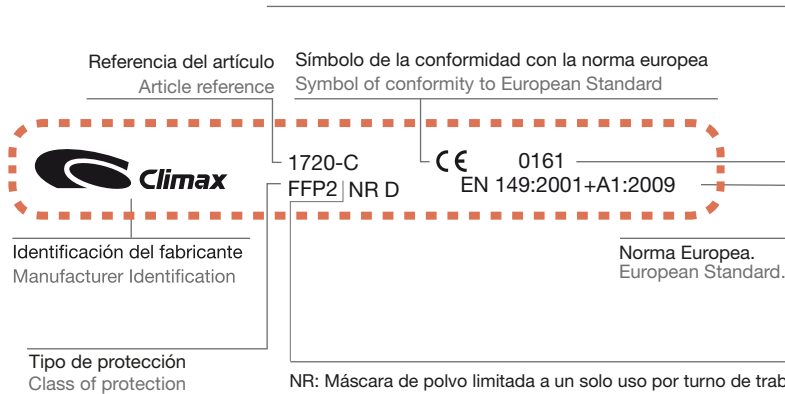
Referencia del artículo
Article reference

Símbolo de la conformidad con la norma europea
Symbol of conformity to European Standard

Climax

1720-C
FFP2 NR D

CE 0161
EN 149:2001+A1:2009

Identificación del fabricante
Manufacturer Identification

Norma Europea.
European Standard.

Tipo de protección
Class of protection

NR: Máscara de polvo limitada a un solo uso por turno de trab